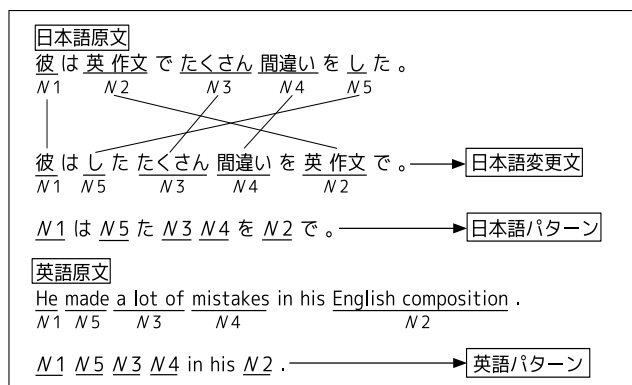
日本語原文

彼 は 英 作文 で たくさん 間違い を し た 。
N1 N2 N3 N4 N5

彼 は し た たくさん 間違い を 英 作文 で 。 日本語変更文
N1 N5 N3 N4 N2

N1 は N5 た N3 N4 を N2 で 。 日本語パターン

英語原文

He made a lot of mistakes in his English composition .
N1 N5 N3 N4 N2

N1 N5 N3 N4 in his N2 . 英語パターン